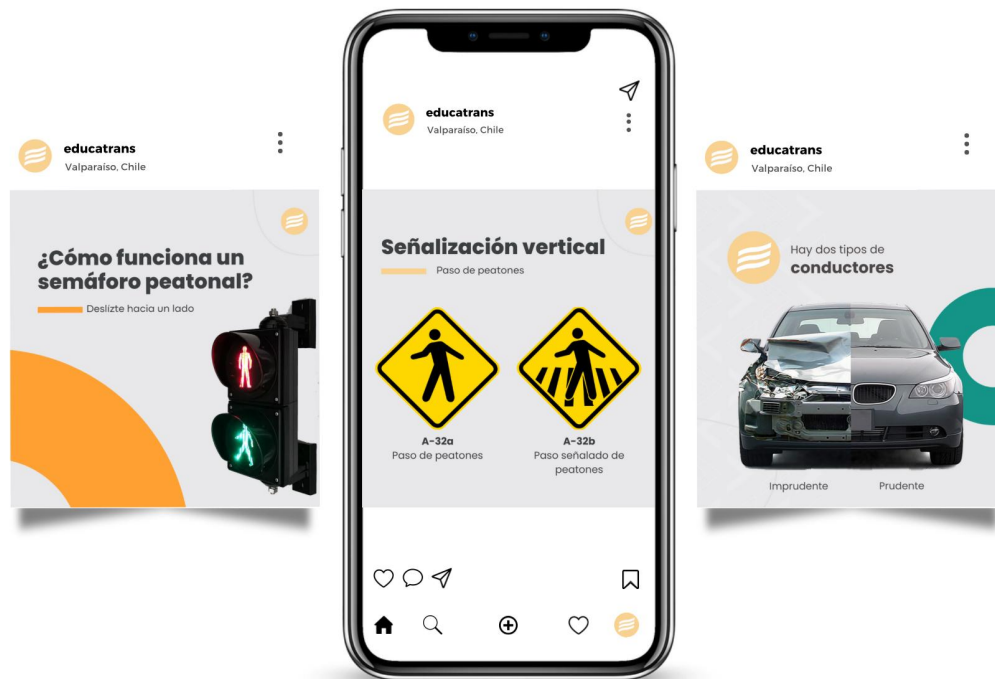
educatrans
Valparaíso, Chile

¿Cómo funciona un semáforo peatonal?
Deslizte hacia un lado

educatrans
Valparaíso, Chile

Señalización vertical
Paso de peatones

A-32a
Paso de peatones

A-32b
Paso señalado de peatones

educatrans
Valparaíso, Chile

Hay dos tipos de
conductores

Imprudente
Prudente